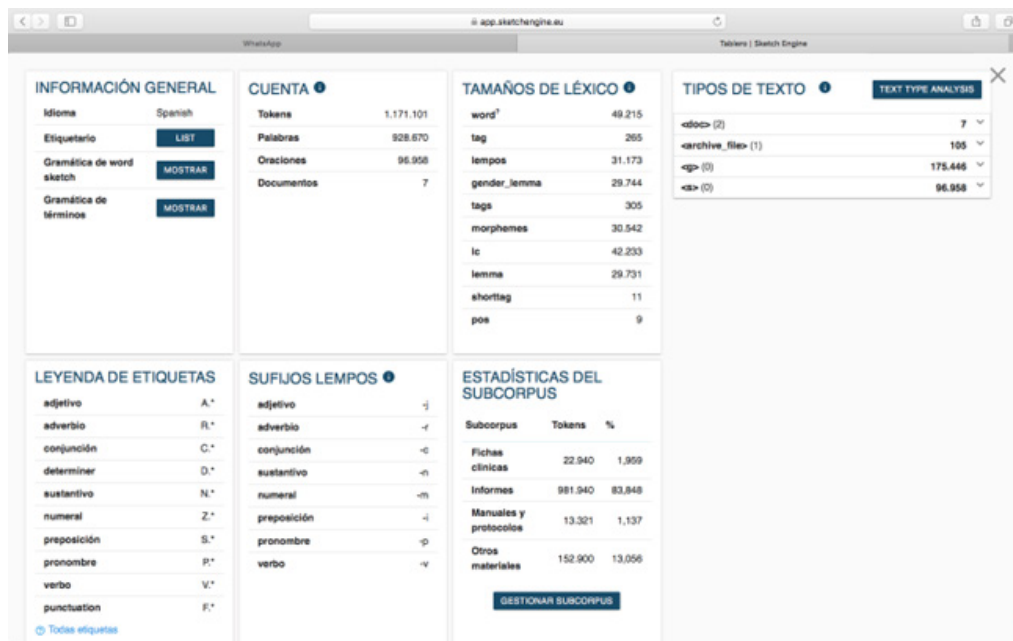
app.sketchengine.eu

WhatsApp

Tablero | Sketch Engine

INFORMACIÓN GENERAL

| | |
|---|---|
| Idioma | Spanish |
| Etiquetario | LIST |
| Gramática de word sketch | MOSTRAR |
| Gramática de términos | MOSTRAR |

CUENTA

| | |
|---|---|
| Tokens | 1.171.101 |
| Palabras | 928.670 |
| Oraciones | 96.958 |
| Documentos | 7 |

TAMAÑOS DE LÉXICO

| | |
|---|---|
| word | 49.215 |
| tag | 265 |
| lempos | 31.173 |
| gender_lemma | 29.744 |
| tags | 305 |
| morphemes | 30.542 |
| lc | 42.233 |
| lemma | 29.731 |
| shorttag | 11 |
| pos | 9 |

TIPOS DE TEXTO

TEXT TYPE ANALYSIS

| | |
|---|---|
| <doc> (2) | 7 |
| <archive_file> (1) | 105 |
| <g> (0) | 175.446 |
| <s> (0) | 96.958 |

LEYENDA DE ETIQUETAS

| | |
|---|---|
| adjetivo | A.* |
| adverbio | R.* |
| conjunción | C.* |
| determiner | D.* |
| sustantivo | N.* |
| numeral | Z.* |
| preposición | S.* |
| pronombre | P.* |
| verbo | V.* |
| punctuation | F.* |

Todas etiquetas

SUFIJOS LEMPOS

| | |
|---|---|
| adjetivo | -j |
| adverbio | -r |
| conjunción | -c |
| sustantivo | -n |
| numeral | -m |
| preposición | -i |
| pronombre | -p |
| verbo | -v |

ESTADÍSTICAS DEL SUBCORPUS

| Subcorpus | Tokens | % |
|---|---|---|
| Fichas clínicas | 22.940 | 1,959 |
| Informes | 981.940 | 83,848 |
| Manuales y protocolos | 13.321 | 1,137 |
| Otros materiales | 152.900 | 13,056 |

GESTIONAR SUBCORPUS